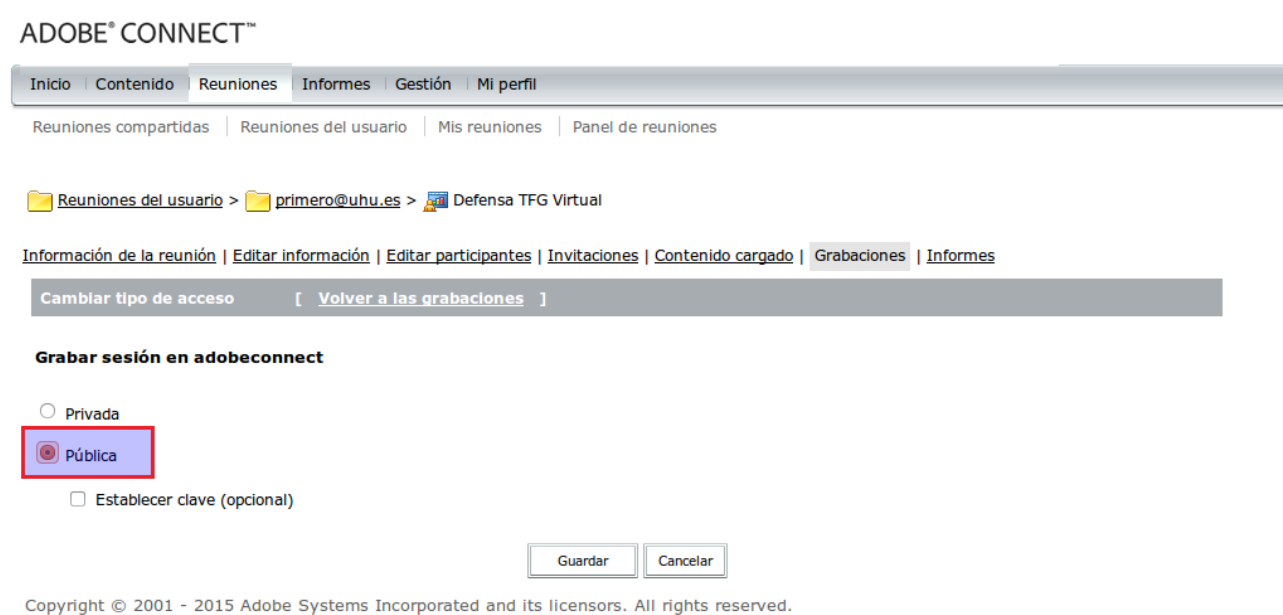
ADOBE® CONNECT™

Inicio | Contenido | Reuniones | Informes | Gestión | Mi perfil

Reuniones compartidas | Reuniones del usuario | Mis reuniones | Panel de reuniones

Reuniones del usuario > primero@uhu.es > Defensa TFG Virtual

Información de la reunión | Editar información | Editar participantes | Invitaciones | Contenido cargado | Grabaciones | Informes

Cambiar tipo de acceso [ Volver a las grabaciones ]

Grabar sesión en adobeconnect

Privada

Pública

Establecer clave (opcional)

Guardar Cancelar

Copyright © 2001 - 2015 Adobe Systems Incorporated and its licensors. All rights reserved.